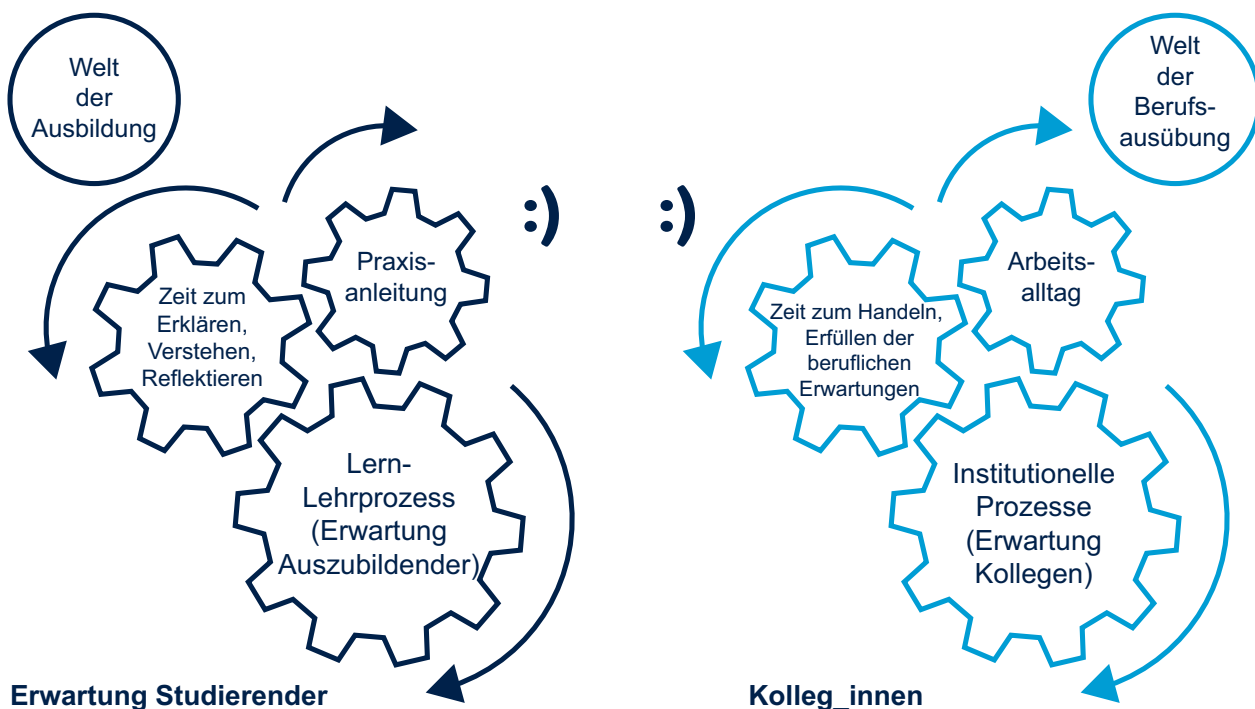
Welt der Ausbildung

Zeit zum Erklären, Verstehen, Reflektieren

Praxisanleitung

:)

Lern-Lehrprozess (Erwartung Auszubildender)

Erwartung Studierender

:)

Welt der Berufsausübung

Zeit zum Handeln, Erfüllen der beruflichen Erwartungen

Arbeitsalltag

Institutionelle Prozesse (Erwartung Kollegen)

Kolleg_innen